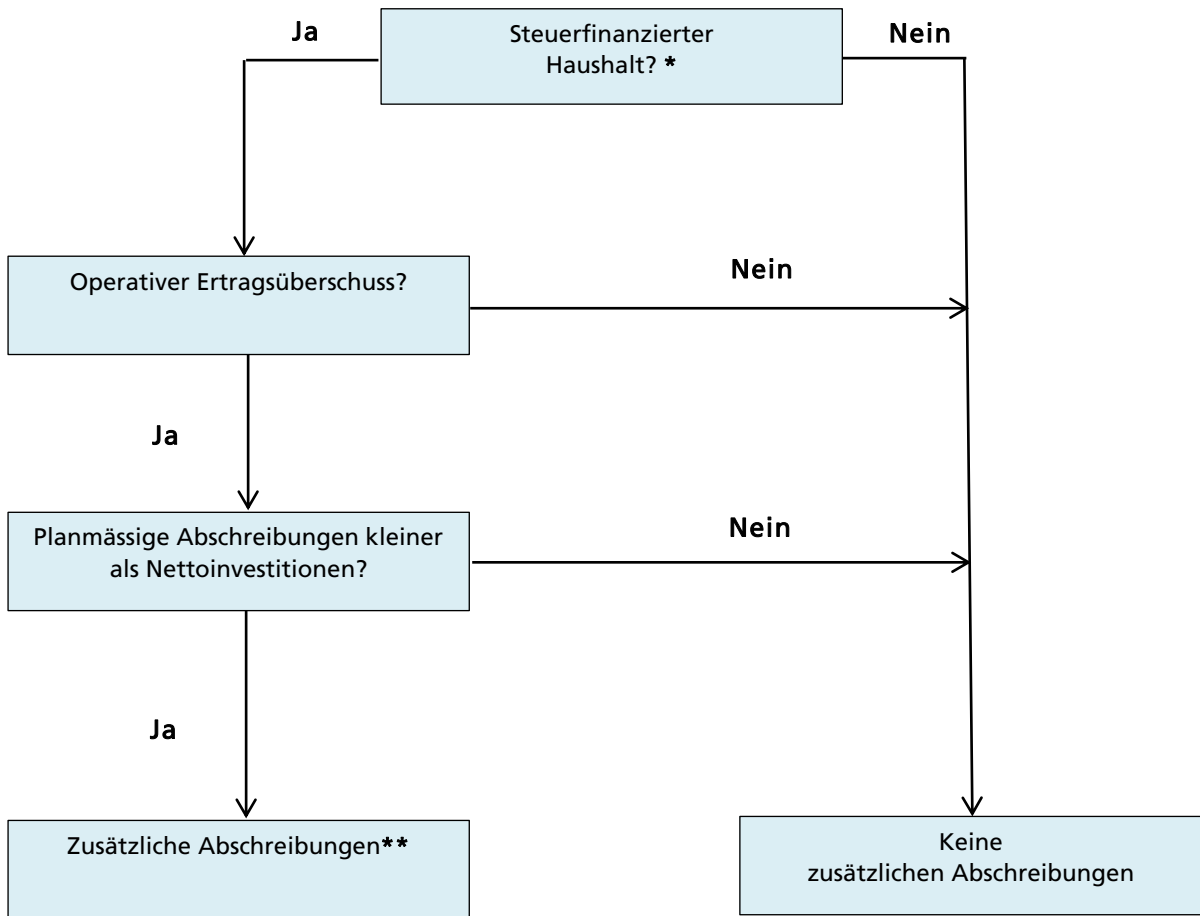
Ja

Steuerfinanzierter Haushalt? *

Nein

Operativer Ertragsüberschuss?

Nein

Ja

Planmässige Abschreibungen kleiner als Nettoinvestitionen?

Nein

Ja

Zusätzliche Abschreibungen**

Keine zusätzlichen Abschreibungen